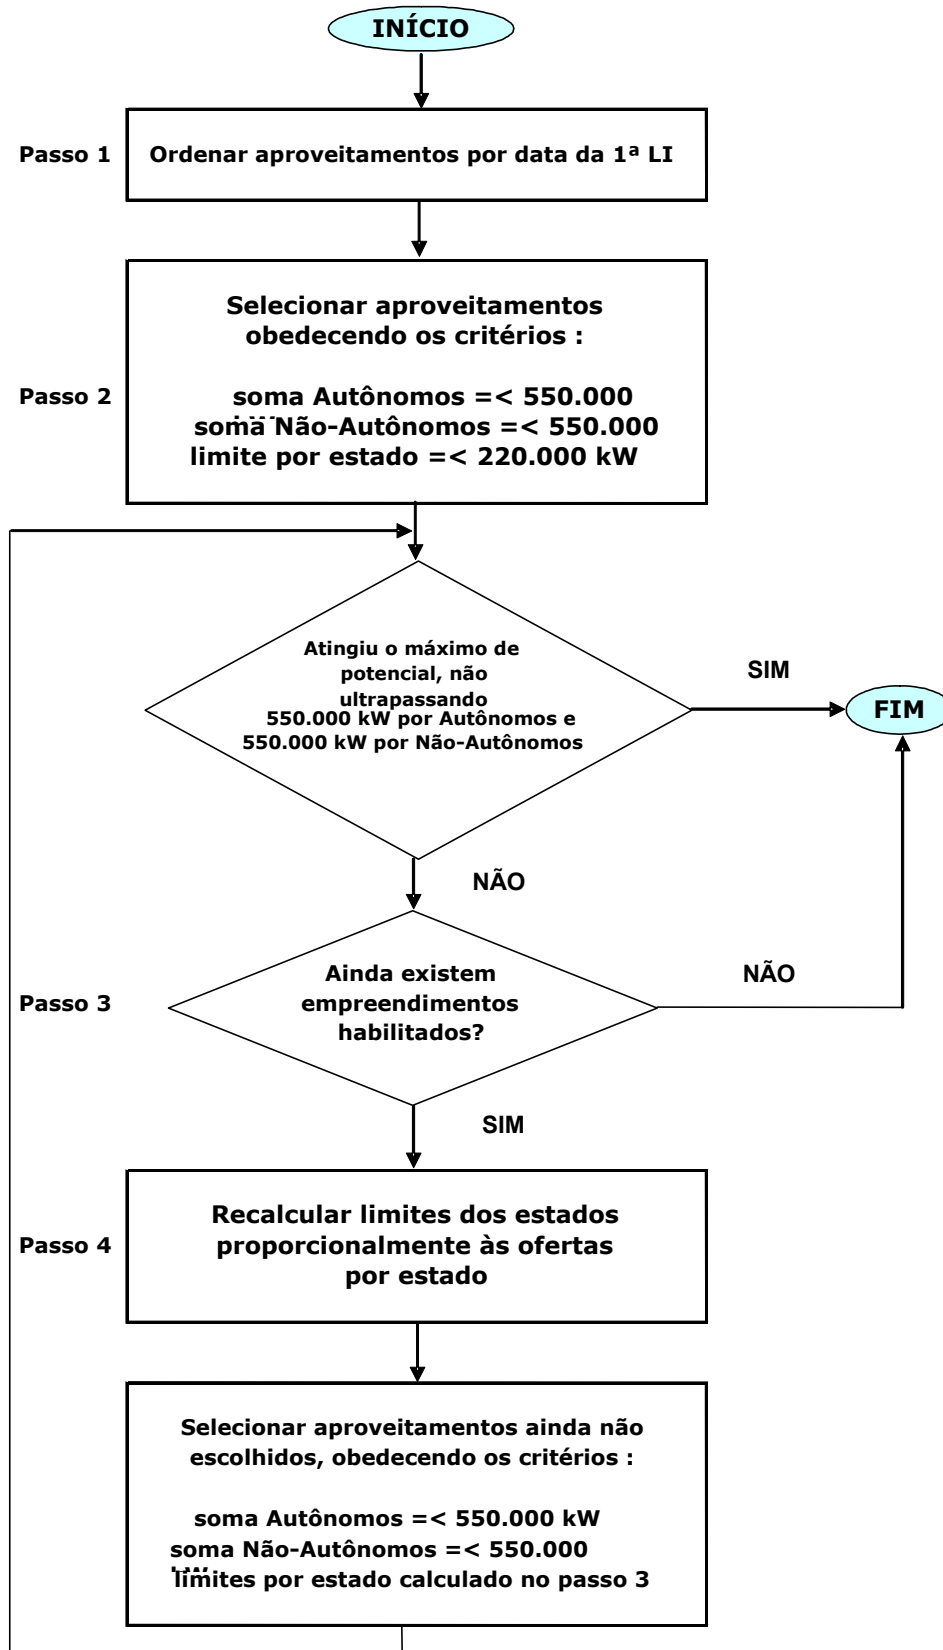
INÍCIO

Passo 1

Ordenar aproveitamentos por data da 1ª LI

Selecionar aproveitamentos obedecendo os critérios :

Passo 2

soma Autônomos =< 550.000
soma Não-Autônomos =< 550.000
limite por estado =< 220.000 kW

Atingiu o máximo de potencial, não ultrapassando 550.000 kW por Autônomos e 550.000 kW por Não-Autônomos

SIM

FIM

NÃO

Passo 3

Ainda existem empreendimentos habilitados?

NÃO

SIM

Passo 4

Recalcular limites dos estados proporcionalmente às ofertas por estado

Selecionar aproveitamentos ainda não escolhidos, obedecendo os critérios :

soma Autônomos =< 550.000 kW
soma Não-Autônomos =< 550.000
limites por estado calculado no passo 3